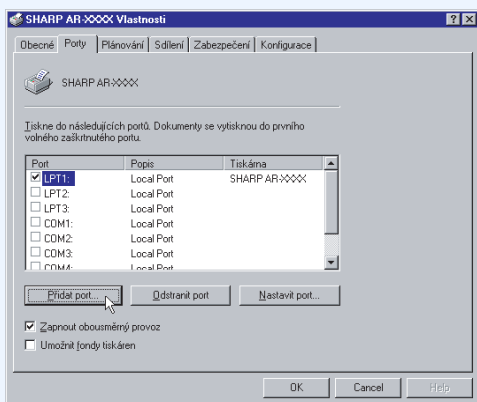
SHARP AR-XXXX Vlastnosti

? X

Obecné | Porty | Plánování | Sdílení | Zabezpečení | Konfigurace

SHARP AR-XXXX

Tiskne do následujících portů. Dokumenty se vytisknou do prvního volného zaškrtnutého portu.

| Port | Popis | Tiskárna |
|---|---|---|
| ☑ LPT1: | Local Port | SHARP AR-XXXX |
| ☐ LPT2: | Local Port | |
| ☐ LPT3: | Local Port | |
| ☐ COM1: | Local Port | |
| ☐ COM2: | Local Port | |
| ☐ COM3: | Local Port | |
| ☐ COM4: | Local Port | |

Přidat port... | Odstranit port | Nastavit port...

☑ Zapnout obousměrný provoz

☐ Umožnit fondy tiskáren

OK | Cancel | Help